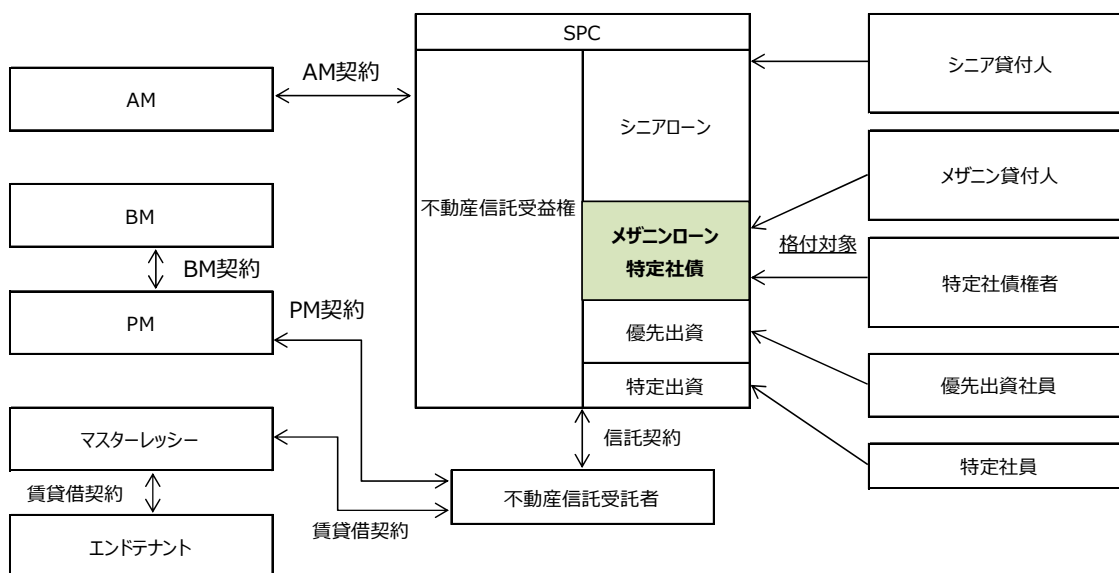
SPC

AM契約

AM

シニア貸付人

シニアローン

メザニン貸付人

不動産信託受益権

BM

メザニンローン
特定社債

格付対象

BM契約

特定社債権者

PM契約

PM

優先出資

優先出資社員

特定出資

特定社員

マスターレッシー

信託契約

賃貸借契約

不動産信託受託者

賃貸借契約

エンドテナント